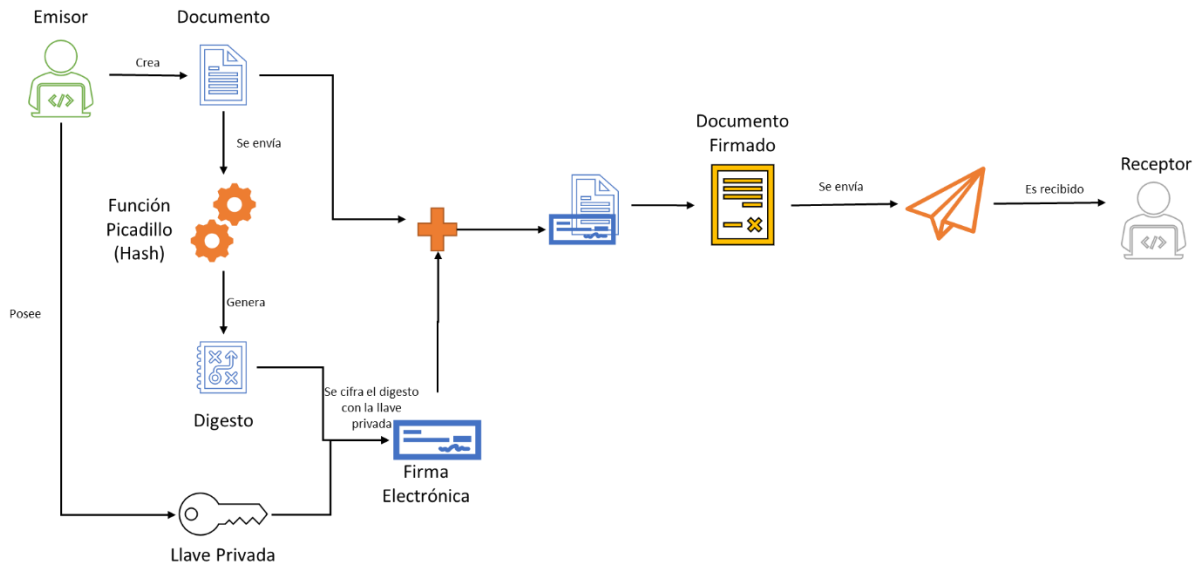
Emisor

Documento

Crea

Se envía

Función Picadillo (Hash)

Genera

Digesto

Posee

Se cifra el digesto con la llave privada

Firma Electrónica

Llave Privada

Documento Firmado

Se envía

Es recibido

Receptor